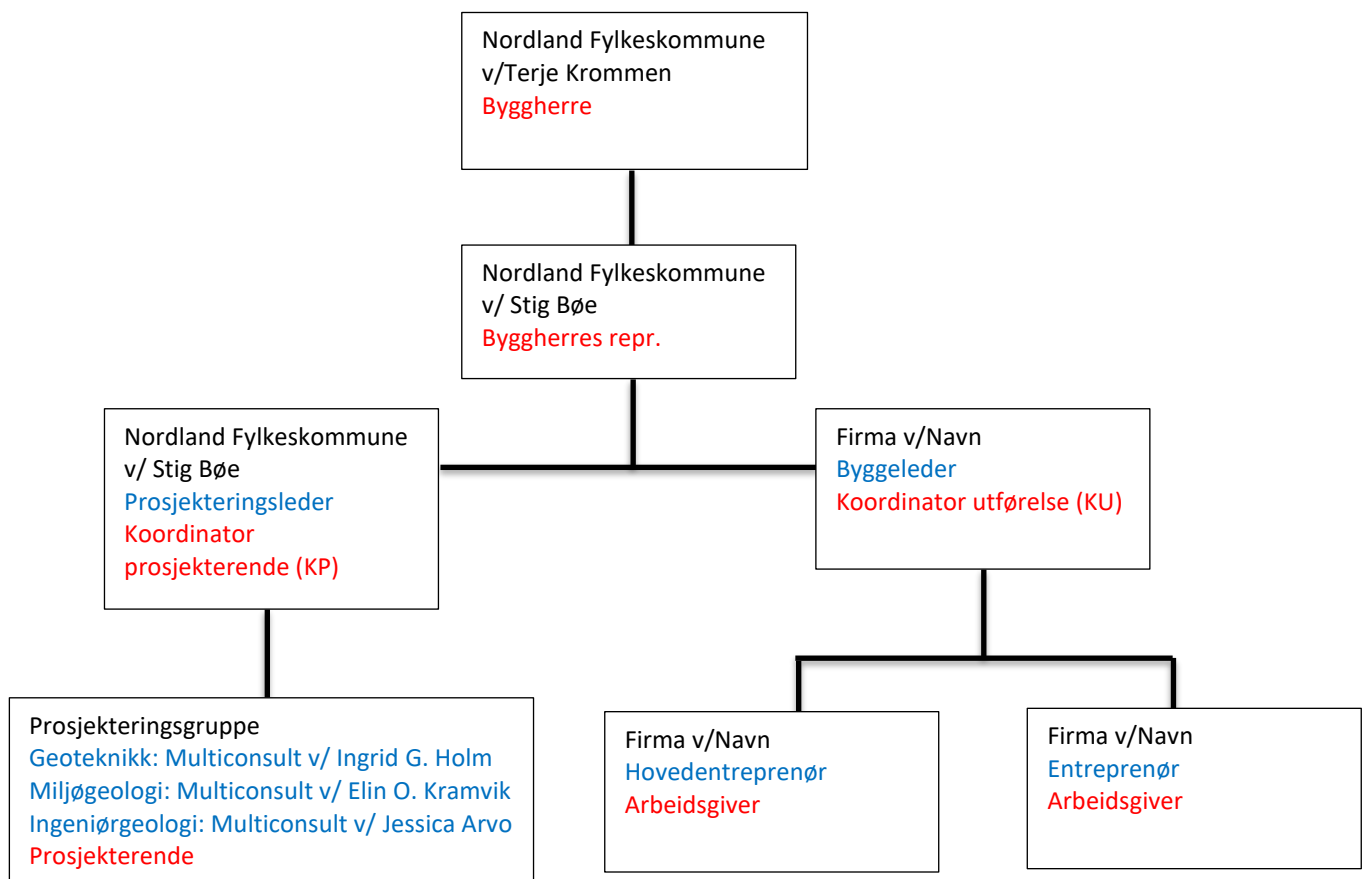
Nordland Fylkeskommune
v/Terje Krommen
Byggherre

Nordland Fylkeskommune
v/ Stig Bøe
Byggherres repr.

Nordland Fylkeskommune
v/ Stig Bøe
Prosjekteringsleder
Koordinator prosjekterende (KP)

Firma v/Navn
Byggeleder
Koordinator utførelse (KU)

Prosjekteringsgruppe
Geoteknikk: Multiconsult v/ Ingrid G. Holm
Miljøgeologi: Multiconsult v/ Elin O. Kramvik
Ingeniørgeologi: Multiconsult v/ Jessica Arvo
Prosjekterende

Firma v/Navn
Hovedentreprenør
Arbeidsgiver

Firma v/Navn
Entreprenør
Arbeidsgiver